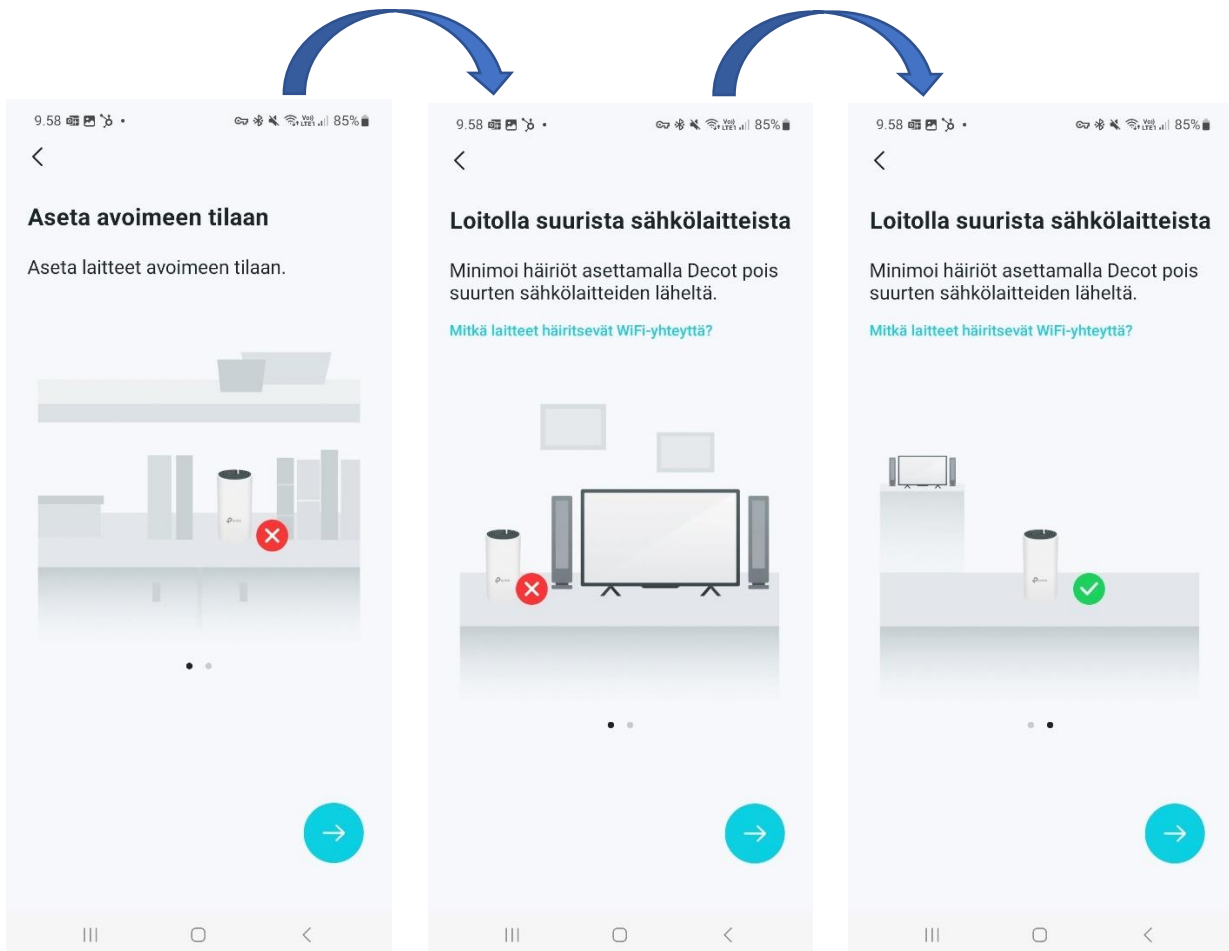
9.58 • Vo) LTE1 85%

Aseta avoimeen tilaan

Aseta laitteet avoimeen tilaan.

9.58 • Vo) LTE1 85%

Loitolla suurista sähkölaitteista

Minimoi häiriöt asettamalla Decot pois suurten sähkölaitteiden läheltä.

Mitkä laitteet häiritsevät WiFi-yhteyttä?

9.58 • Vo) LTE1 85%

Loitolla suurista sähkölaitteista

Minimoi häiriöt asettamalla Decot pois suurten sähkölaitteiden läheltä.

Mitkä laitteet häiritsevät WiFi-yhteyttä?